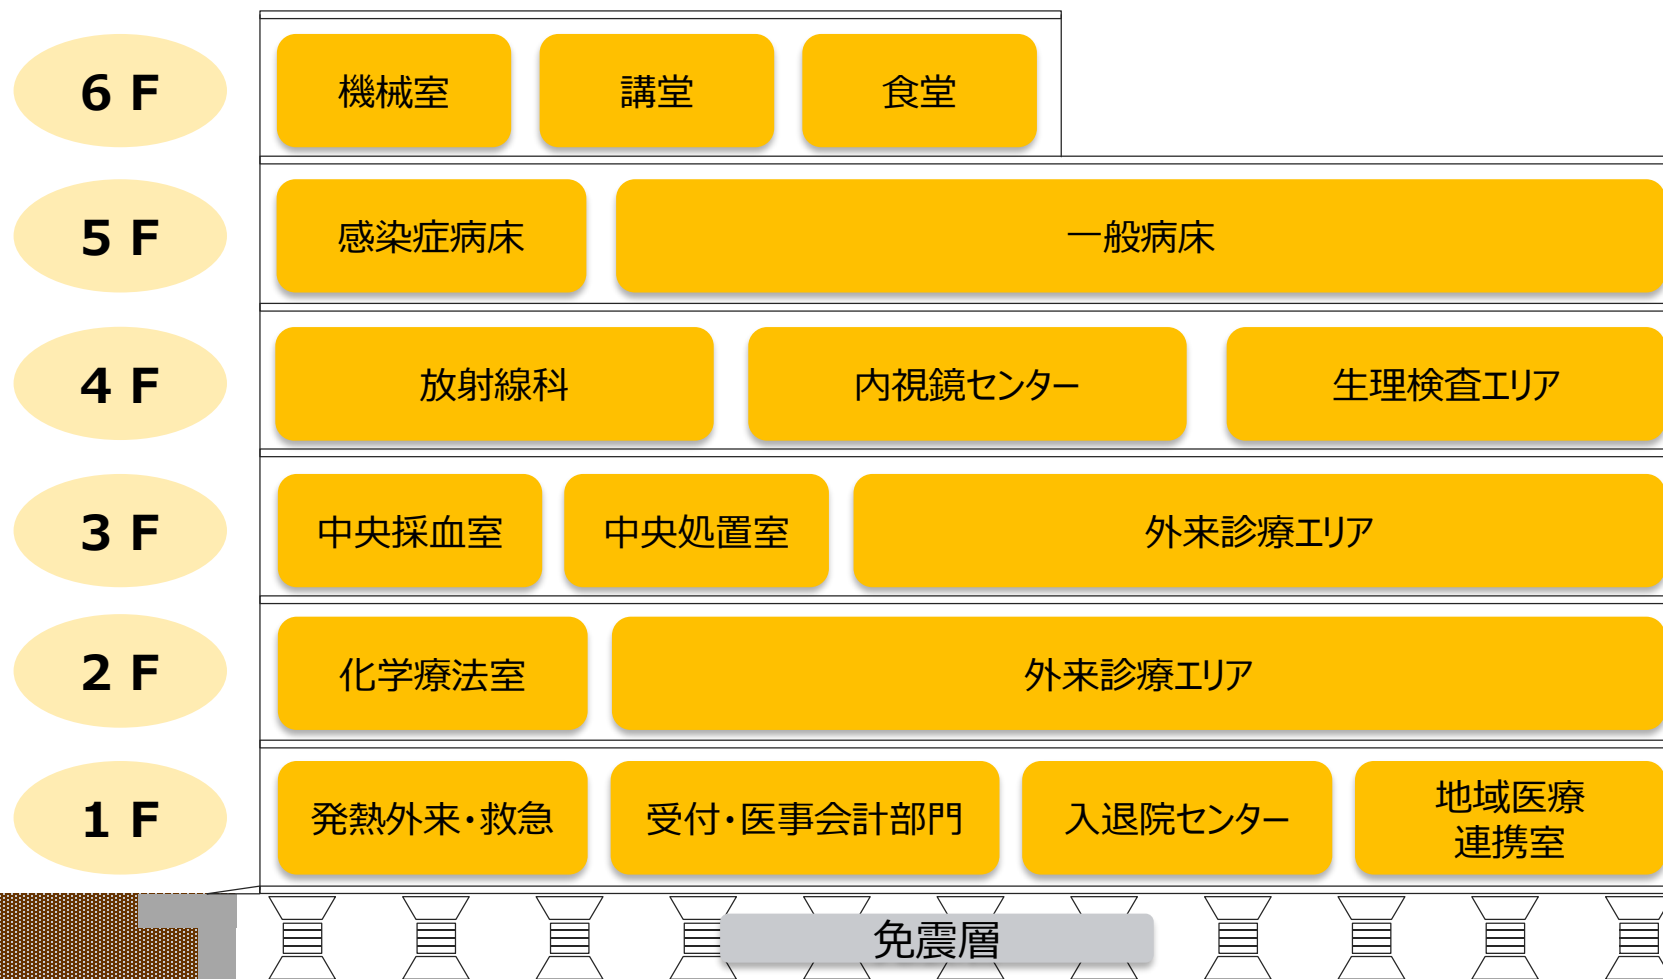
6 F

機械室

講堂

食堂

5 F

感染症病床

一般病床

4 F

放射線科

内視鏡センター

生理検査エリア

3 F

中央採血室

中央処置室

外来診療エリア

2 F

化学療法室

外来診療エリア

1 F

発熱外来・救急

受付・医事会計部門

入退院センター

地域医療連携室

免震層